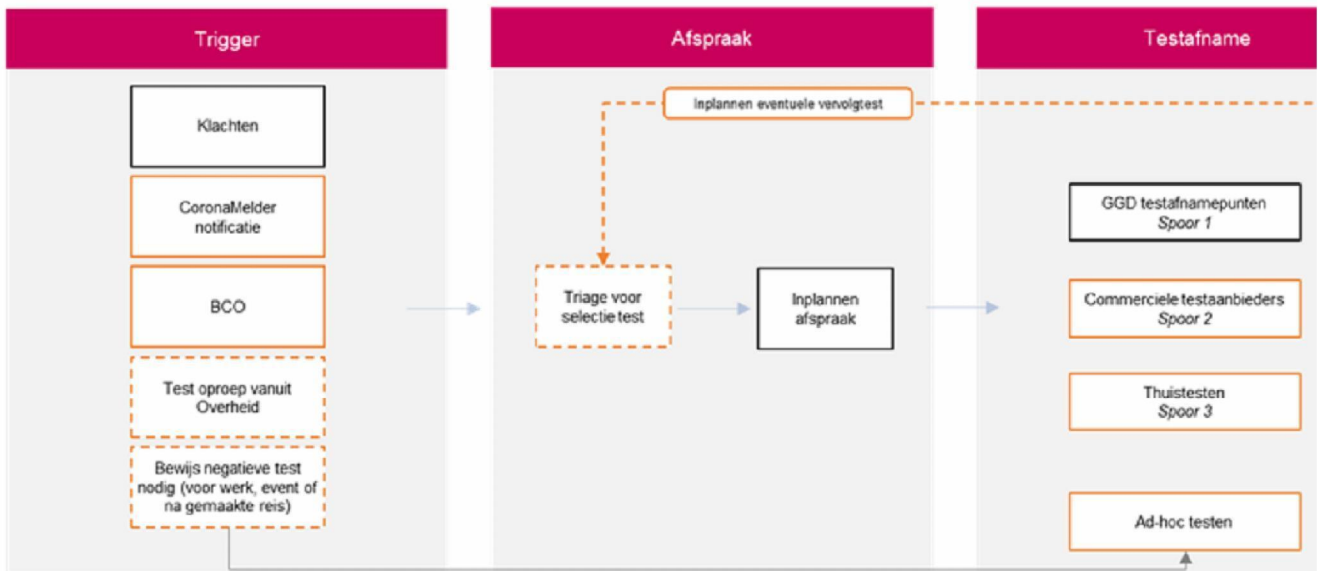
Trigger

Klachten

CoronaMelder notificatie

BCO

Test oproep vanuit Overheid

Bewijs negatieve test nodig (voor werk, event of na gemaakte reis)

Afspraak

Inplannen eventuele vervolgtest

Triage voor selectie test

Inplannen afspraak

Testafname

GGD testafnamepunten
*Spoor 1*

Commerciele testaanbieders
*Spoor 2*

Thuistesten
*Spoor 3*

Ad-hoc testen